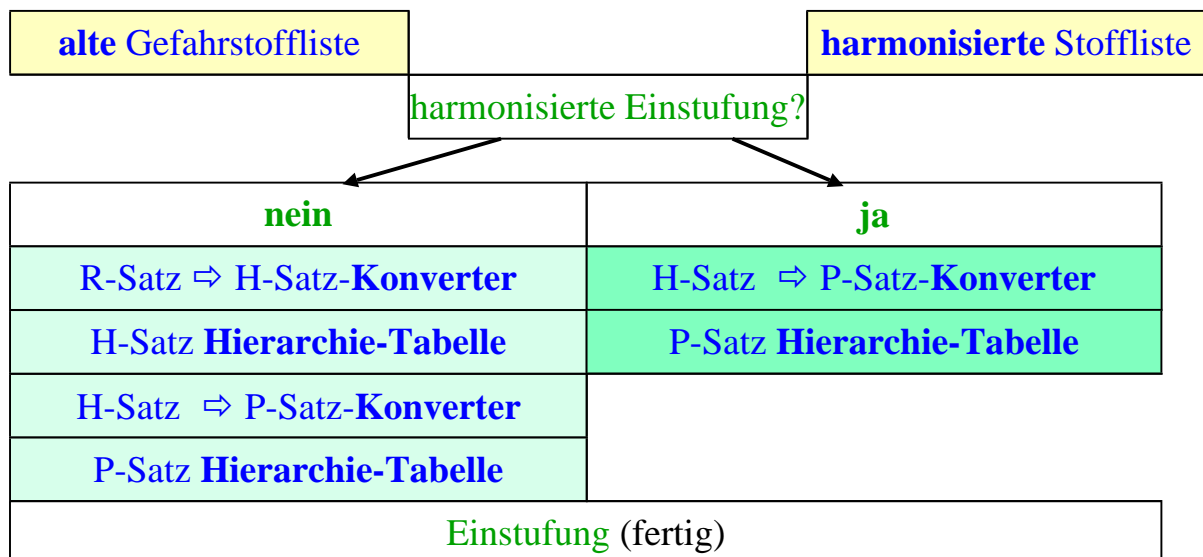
alte Gefahrstoffliste

harmonisierte Stoffliste

harmonisierte Einstufung?

| nein | ja |
|---|---|
| R-Satz ⇨ H-Satz-Konverter | H-Satz ⇨ P-Satz-Konverter |
| H-Satz Hierarchie-Tabelle | P-Satz Hierarchie-Tabelle |
| H-Satz ⇨ P-Satz-Konverter | |
| P-Satz Hierarchie-Tabelle | |

Einstufung (fertig)